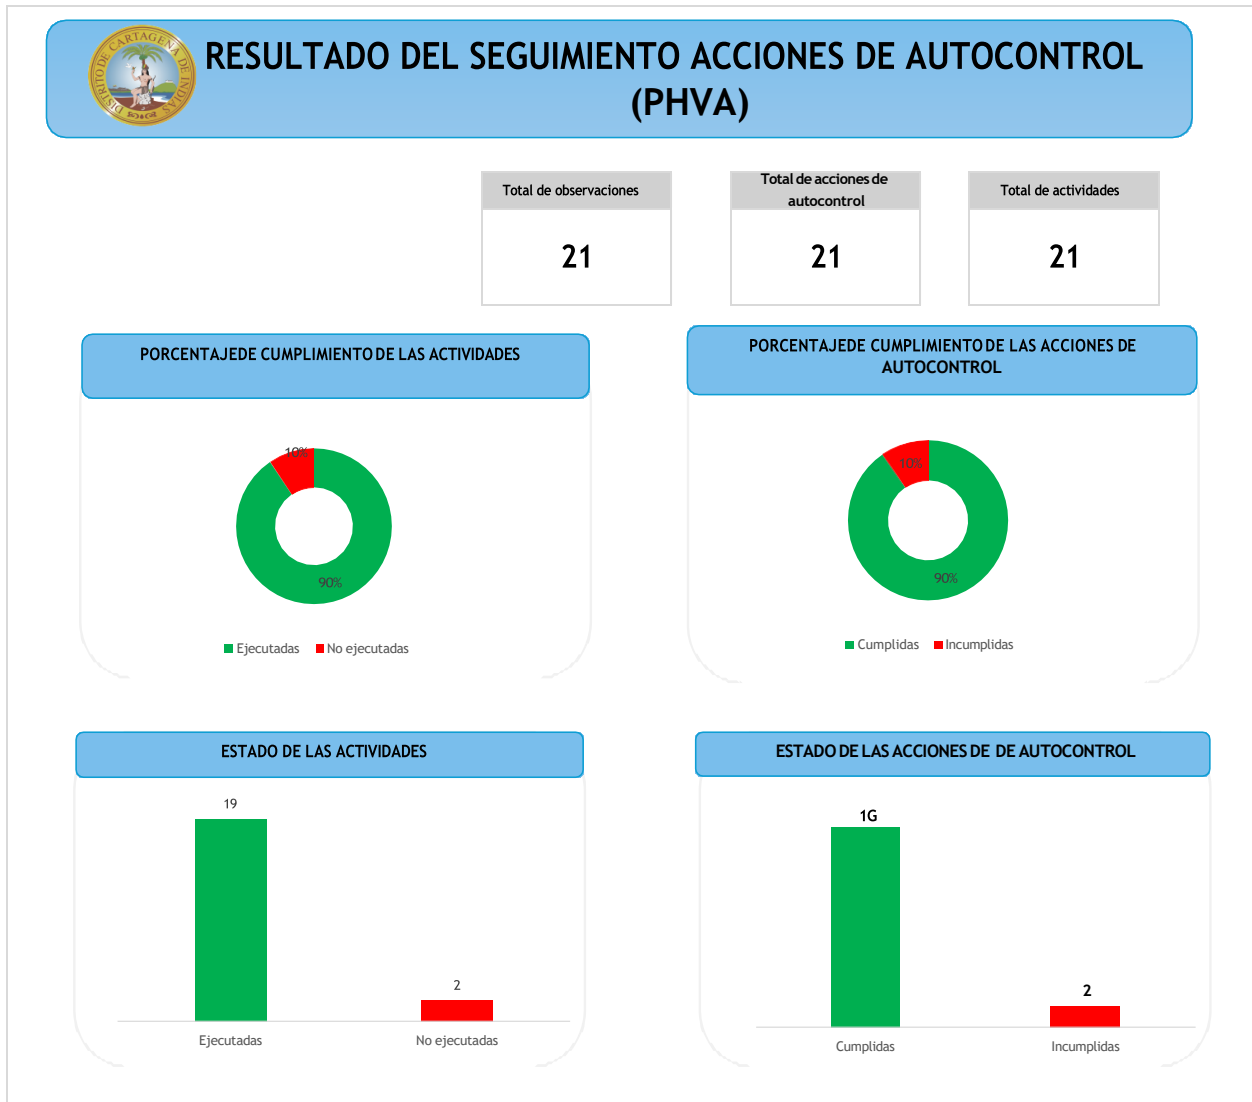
DISTRITO DE CARTAGENA DE INDIAS

RESULTADO DEL SEGUIMIENTO ACCIONES DE AUTOCONTROL (PHVA)

| Total de observaciones | Total de acciones de autocontrol | Total de actividades |
|---|---|---|
| 21 | 21 | 21 |

PORCENTAJEDE CUMPLIMIENTO DE LAS ACTIVIDADES

10%

90%

Ejecutadas No ejecutadas

PORCENTAJEDE CUMPLIMIENTO DE LAS ACCIONES DE AUTOCONTROL

10%

90%

Cumplidas Incumplidas

ESTADO DE LAS ACTIVIDADES

19

2

Ejecutadas

No ejecutadas

ESTADO DE LAS ACCIONES DE DE AUTOCONTROL

1G

2

Cumplidas

Incumplidas